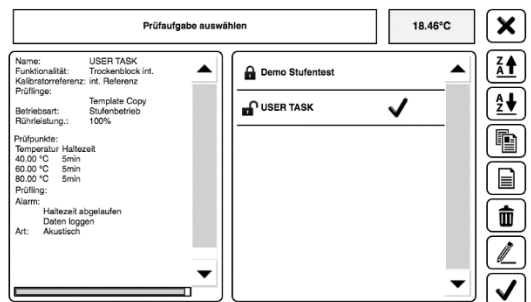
Prüfaufgabe auswählen

18.46°C

Name: USER TASK
Funktionalität: Trockenblock int.
Kalibratorreferenz: int. Referenz
Prüflinge:
Template Copy
Betriebsart: Stufenbetrieb
Rührleistung.: 100%

Prüfpunkte:
Temperatur Haltezeit
40.00 °C 5min
60.00 °C 5min
80.00 °C 5min
Prüfling:
Alarm:
Haltezeit abgelaufen
Daten loggen
Art: Akustisch

Demo Stufentest

USER TASK

Z
A

A
Z